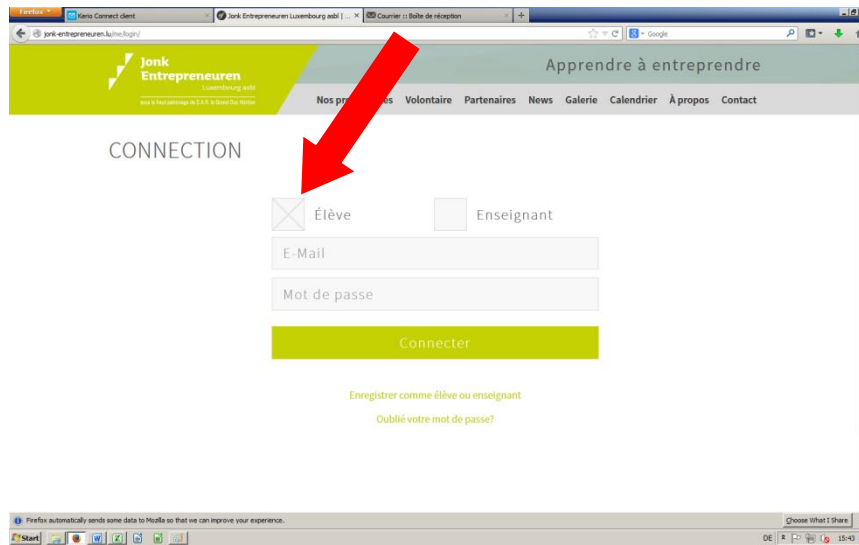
Firefox
Kerio Connect client
Jonk Entrepreneuren Luxembourg asbl | ...
Courrier :: Boîte de réception
+
jonk-entrepreneuren.lu/me/login/
Google

Jonk Entrepreneuren Luxembourg asbl
sous le haut patronage de S.A.R. le Grand-Duc Héritier

Apprendre à entreprendre

Nos pr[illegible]es Volontaire Partenaires News Galerie Calendrier À propos Contact

CONNECTION

Élève
Enseignant

E-Mail

Mot de passe

Connecter

Enregistrer comme élève ou enseignant

Oublié votre mot de passe?

Firefox automatically sends some data to Mozilla so that we can improve your experience.
Choose What I Share

Start
DE
15:43